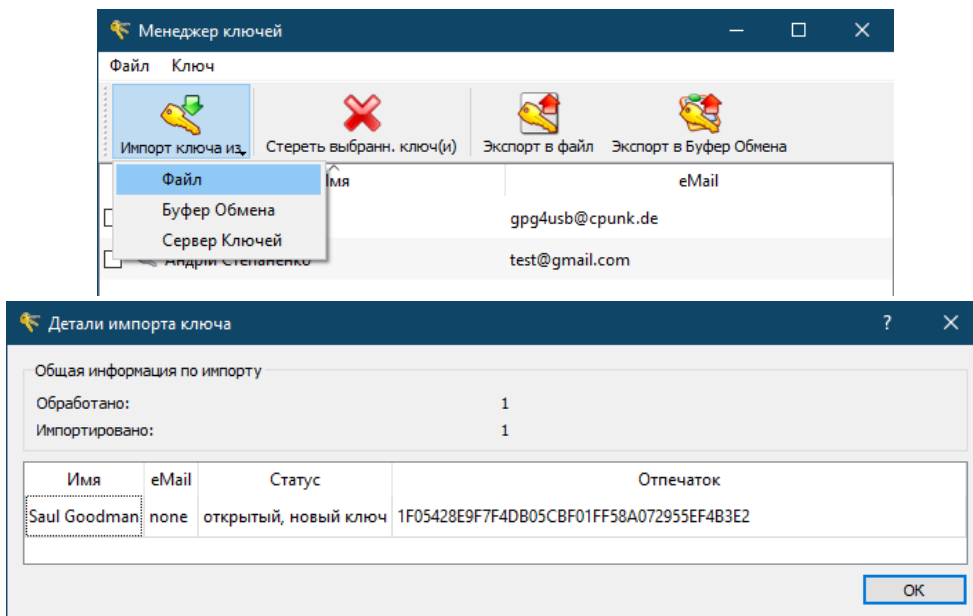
Менеджер ключей

Файл Ключ

Импорт ключа из

Стереть выбранн. ключ(и)

Экспорт в файл

Экспорт в Буфер Обмена

Файл

Буфер Обмена

Сервер Ключей

Имя

eMail

gpg4usb@cpunk.de

Андрій Степаненко

test@gmail.com

Детали импорта ключа

?

Общая информация по импорту

Обработано: 1

Импортировано: 1

| Имя | eMail | Статус | Отпечаток |
|---|---|---|---|
| Saul Goodman | none | открытый, новый ключ | 1F05428E9F7F4DB05CBF01FF58A072955EF4B3E2 |

OK